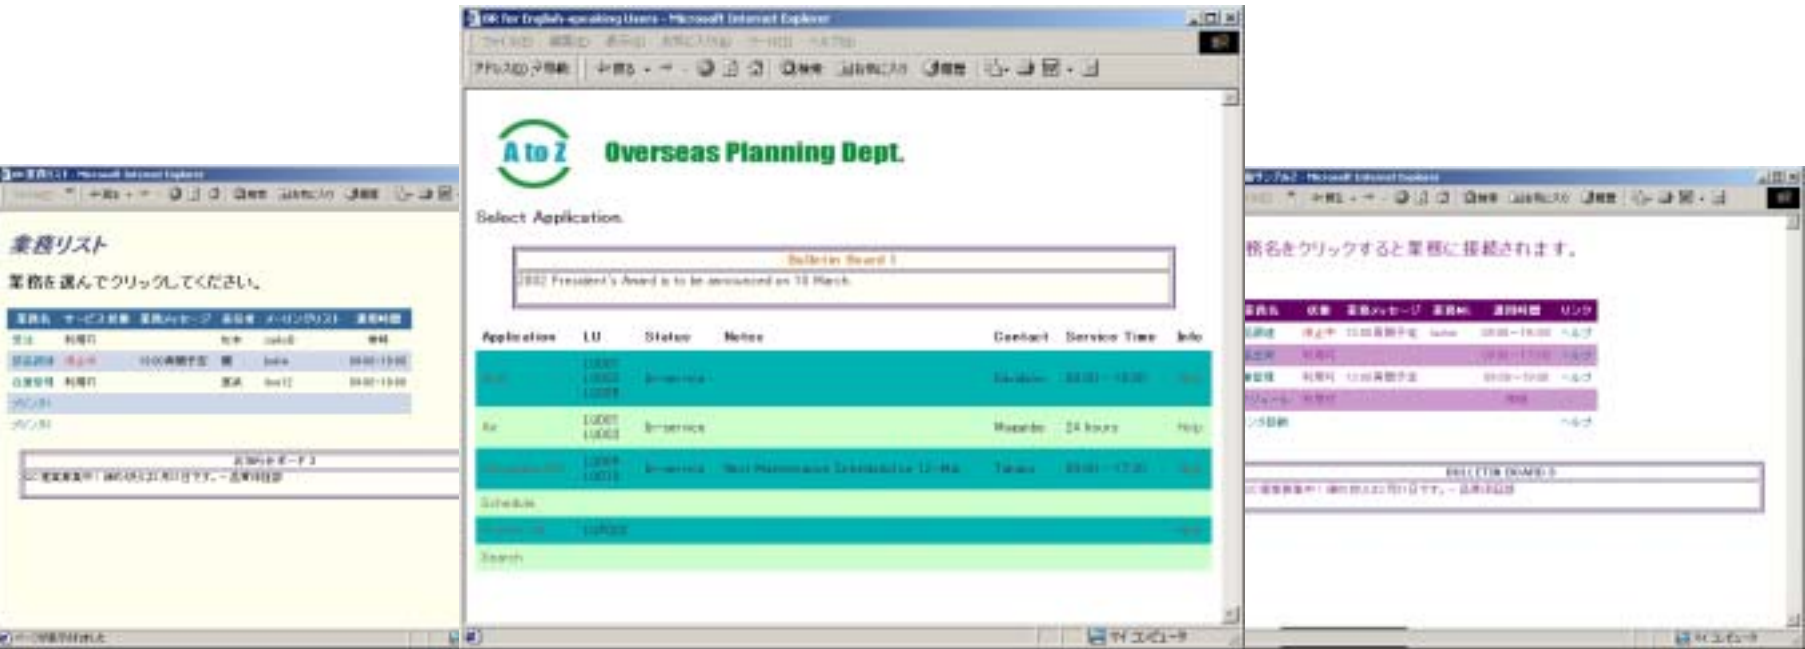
業務リスト

業務を選んでクリックしてください。

A to Z Overseas Planning Dept.

Select Application

Bulletin Board 1

2002 President's Award is to be announced on 10 March

| Application | LU | Status | Notes | Contact | Service Time | Info |
|---|---|---|---|---|---|---|
| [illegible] | LU001 LU002 LU003 | In-service | | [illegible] | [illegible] | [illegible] |
| Air | LU001 LU002 | In-service | | Masuda | 24 hours | Help |
| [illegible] | LU004 LU005 | In-service | Host Maintenance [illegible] | Tanaka | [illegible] | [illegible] |
| Schedule | | | | | | |
| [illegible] | LU003 | | | | | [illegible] |
| Search | | | | | | |

マイ コンピュータ

務名をクリックすると業務に接続されます。

BULLETIN BOARD 1